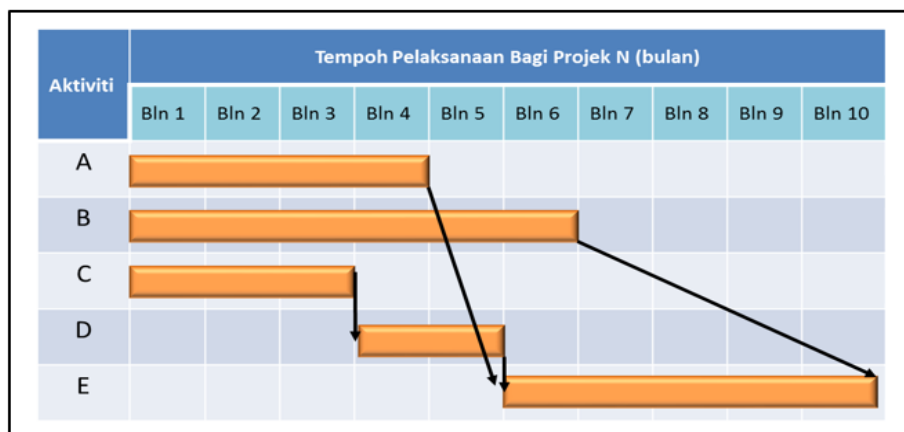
| Aktiviti | Tempoh Pelaksanaan Bagi Projek N (bulan) | | | | | | | | | |
|---|---|---|---|---|---|---|---|---|---|---|
| | Bln 1 | Bln 2 | Bln 3 | Bln 4 | Bln 5 | Bln 6 | Bln 7 | Bln 8 | Bln 9 | Bln 10 |
| A | | | | | | | | | | |
| B | | | | | | | | | | |
| C | | | | | | | | | | |
| D | | | | | | | | | | |
| E | | | | | | | | | | |